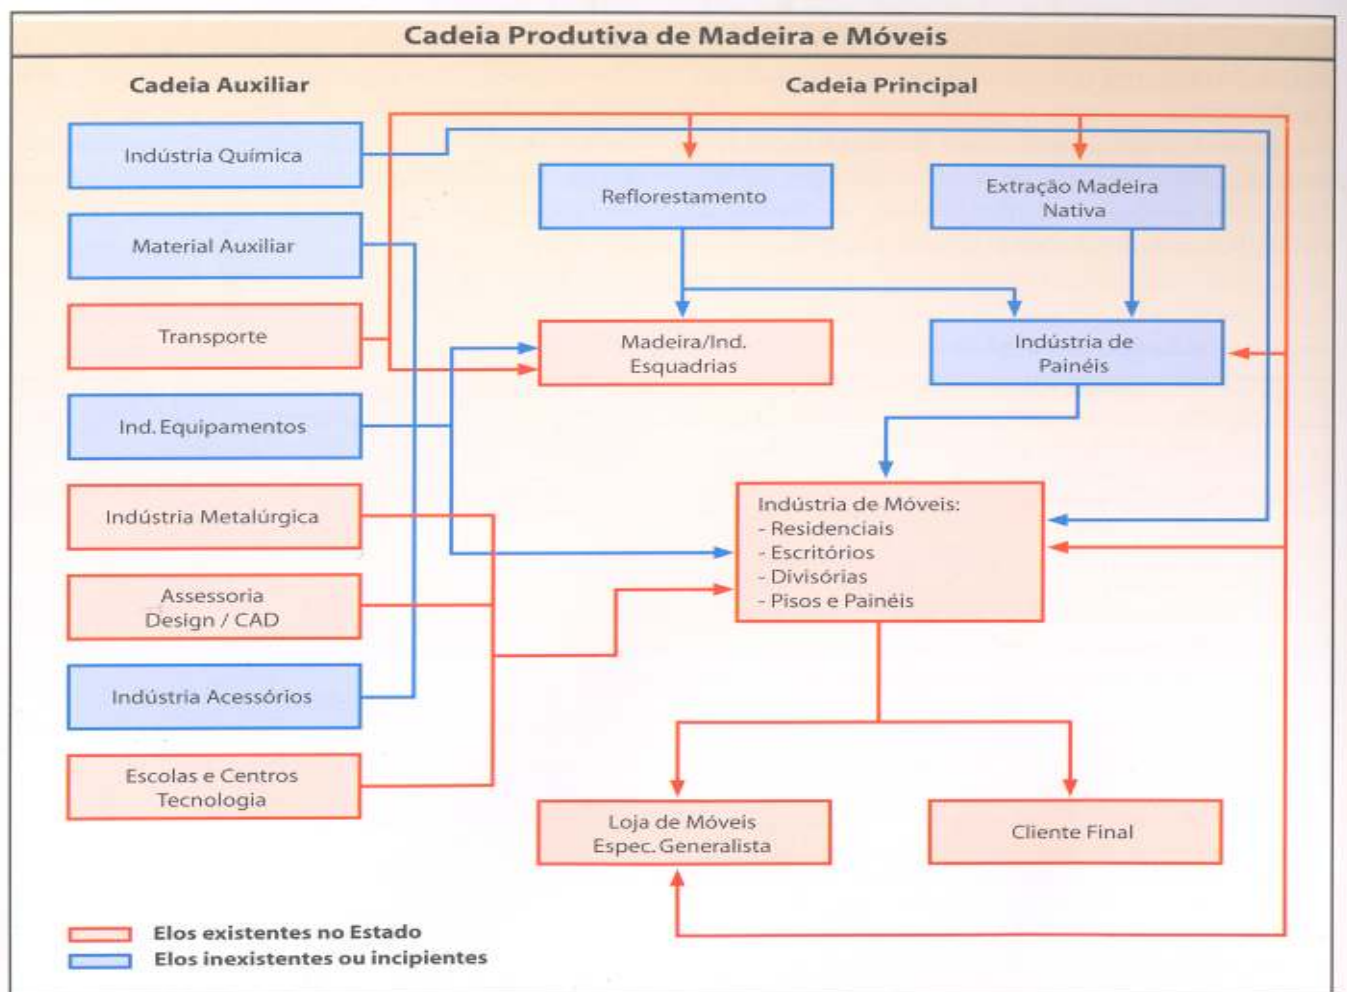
Cadeia Produtiva de Madeira e Móveis

Cadeia Auxiliar

Cadeia Principal

Indústria Química

Material Auxiliar

Transporte

Ind. Equipamentos

Indústria Metalúrgica

Assessoria Design / CAD

Indústria Acessórios

Escolas e Centros Tecnologia

Reflorestamento

Extração Madeira Nativa

Madeira/Ind. Esquadrias

Indústria de Painéis

Indústria de Móveis:
- Residenciais
- Escritórios
- Divisórias
- Pisos e Painéis

Loja de Móveis Espec. Generalista

Cliente Final

Elos existentes no Estado

Elos inexistentes ou incipientes